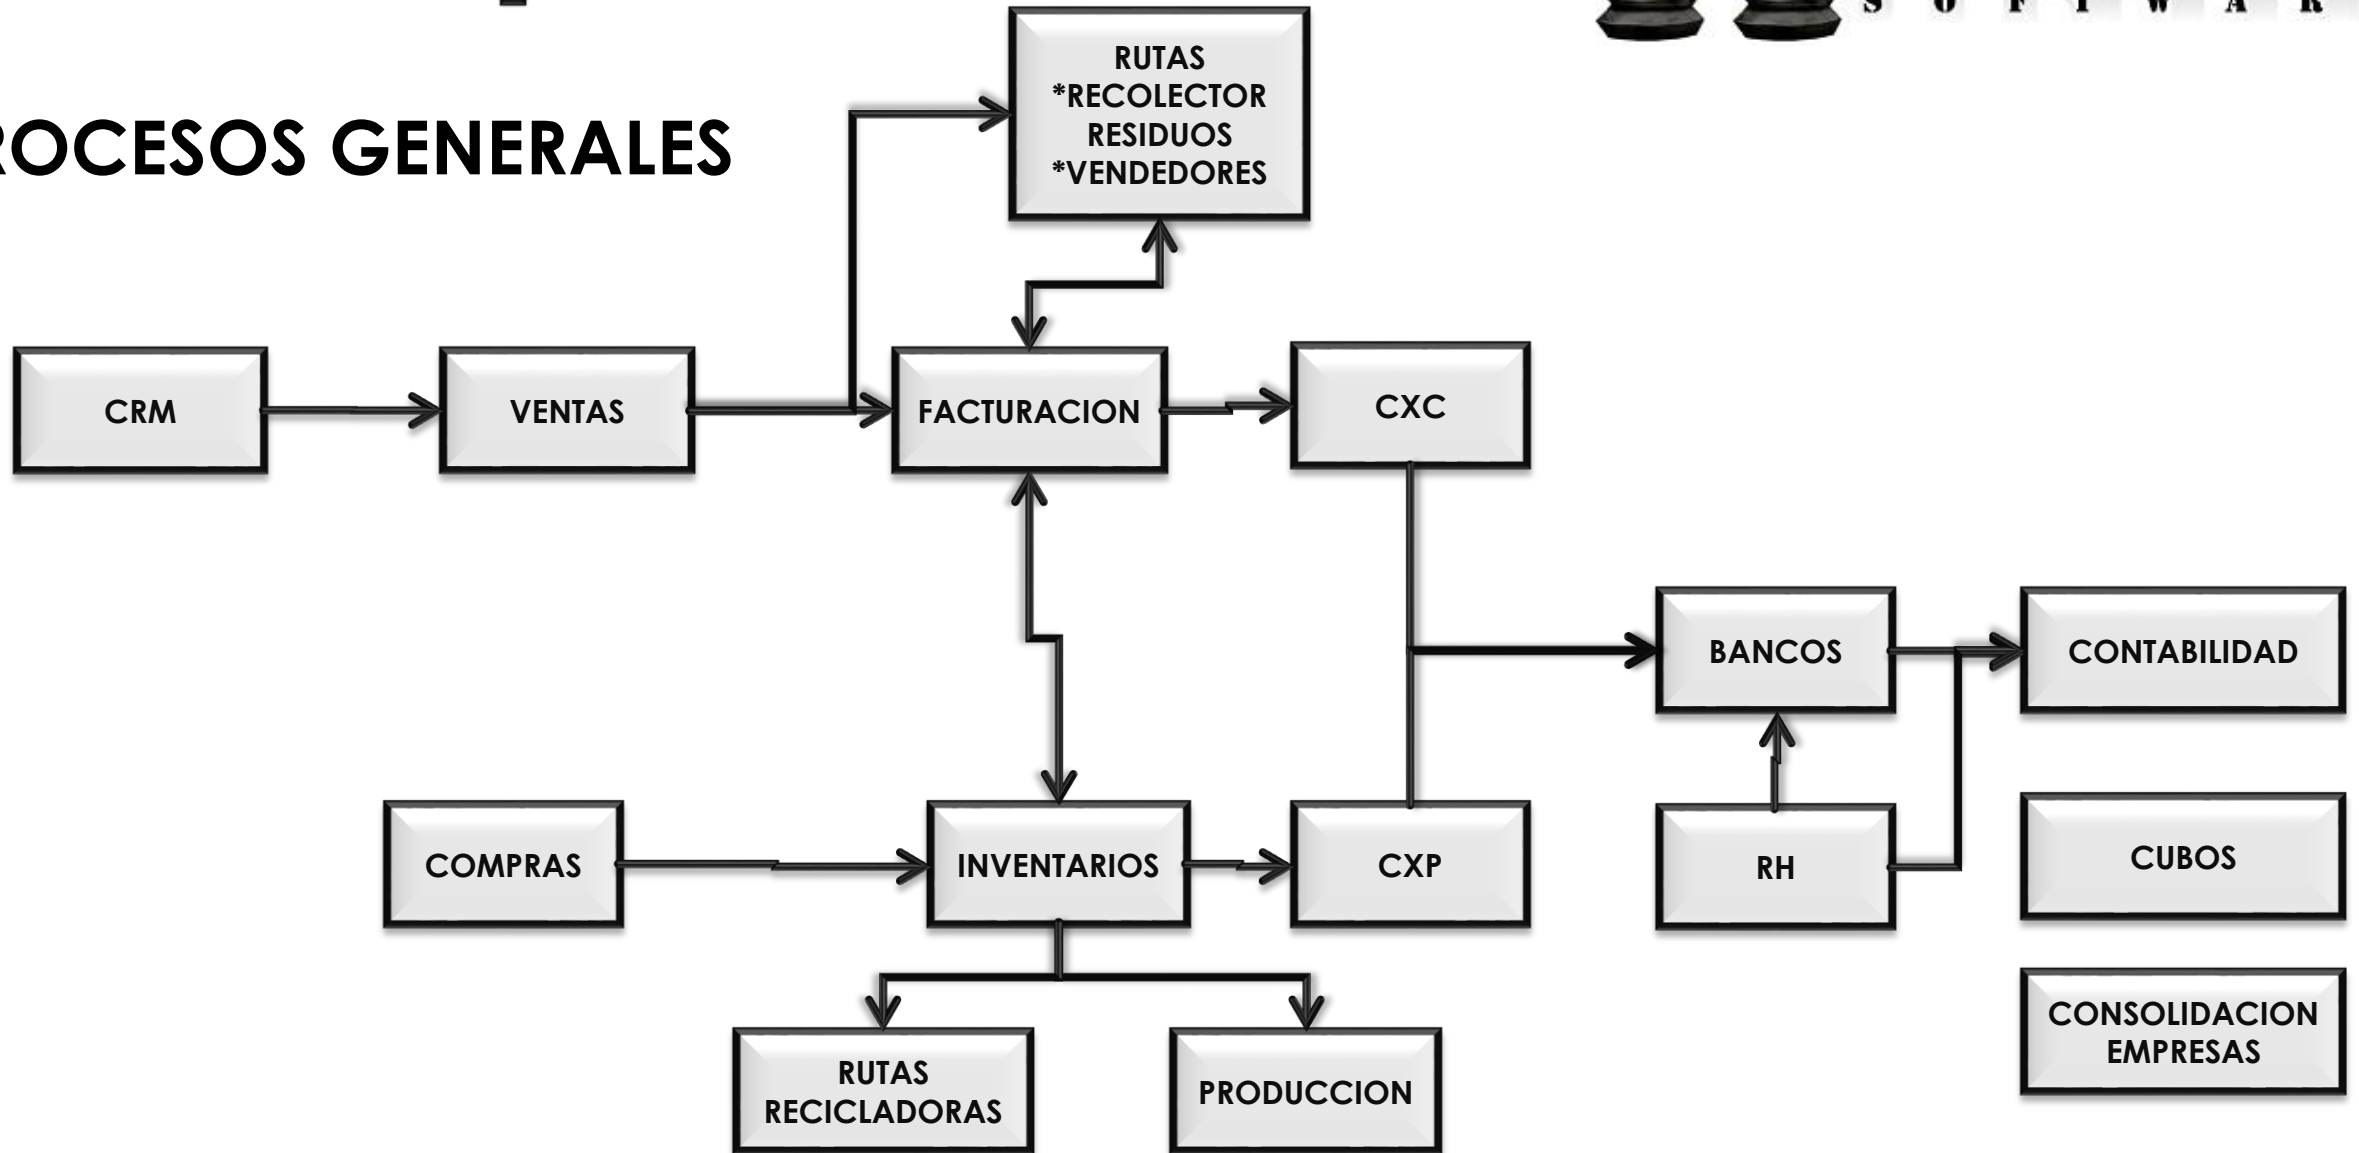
ROCESOS GENERALES

S O F T W A R

RUTAS
*RECOLECTOR RESIDUOS
*VENDEDORES

CRM

VENTAS

FACTURACION

CXC

BANCOS

CONTABILIDAD

COMPRAS

INVENTARIOS

CXP

RH

CUBOS

RUTAS RECICLADORAS

PRODUCCION

CONSOLIDACION EMPRESAS